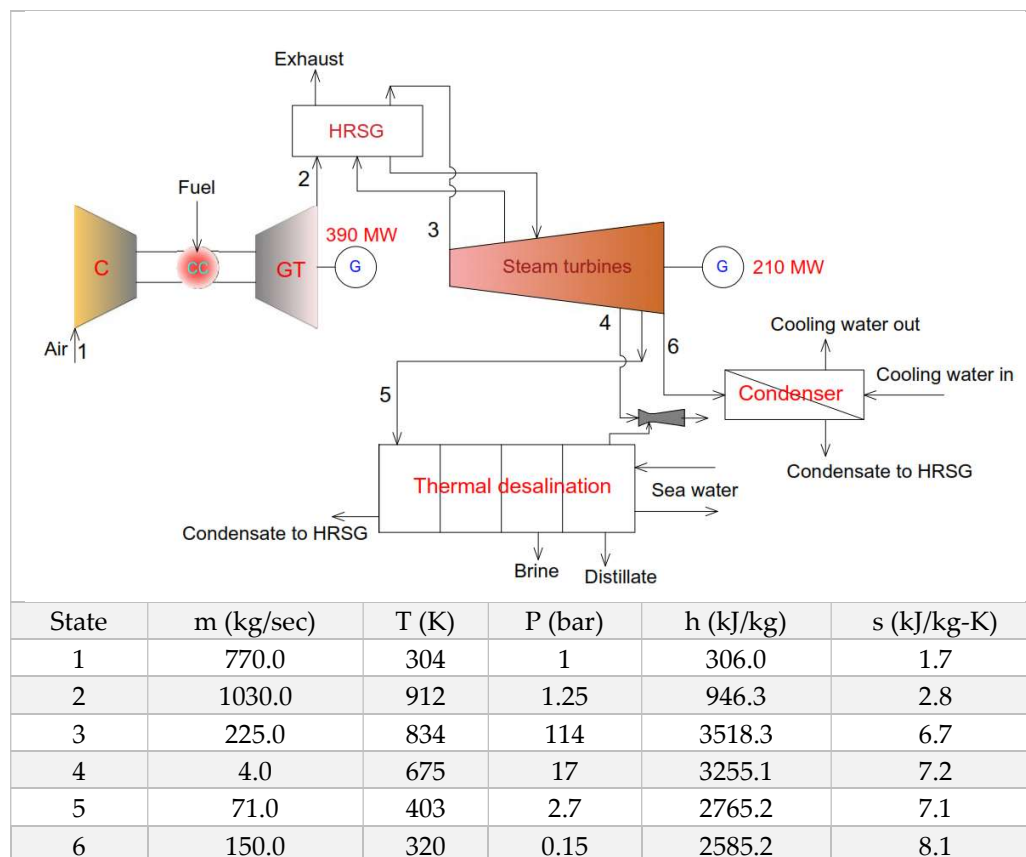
Exhaust

HRSG

2

Fuel

C

CC

GT

390 MW

G

Air 1

3

Steam turbines

G 210 MW

4

6

Cooling water out

Cooling water in

Condenser

5

Condensate to HRSG

Thermal desalination

Sea water

Condensate to HRSG

Brine

Distillate

| State | m (kg/sec) | T (K) | P (bar) | h (kJ/kg) | s (kJ/kg-K) |
|---|---|---|---|---|---|
| 1 | 770.0 | 304 | 1 | 306.0 | 1.7 |
| 2 | 1030.0 | 912 | 1.25 | 946.3 | 2.8 |
| 3 | 225.0 | 834 | 114 | 3518.3 | 6.7 |
| 4 | 4.0 | 675 | 17 | 3255.1 | 7.2 |
| 5 | 71.0 | 403 | 2.7 | 2765.2 | 7.1 |
| 6 | 150.0 | 320 | 0.15 | 2585.2 | 8.1 |